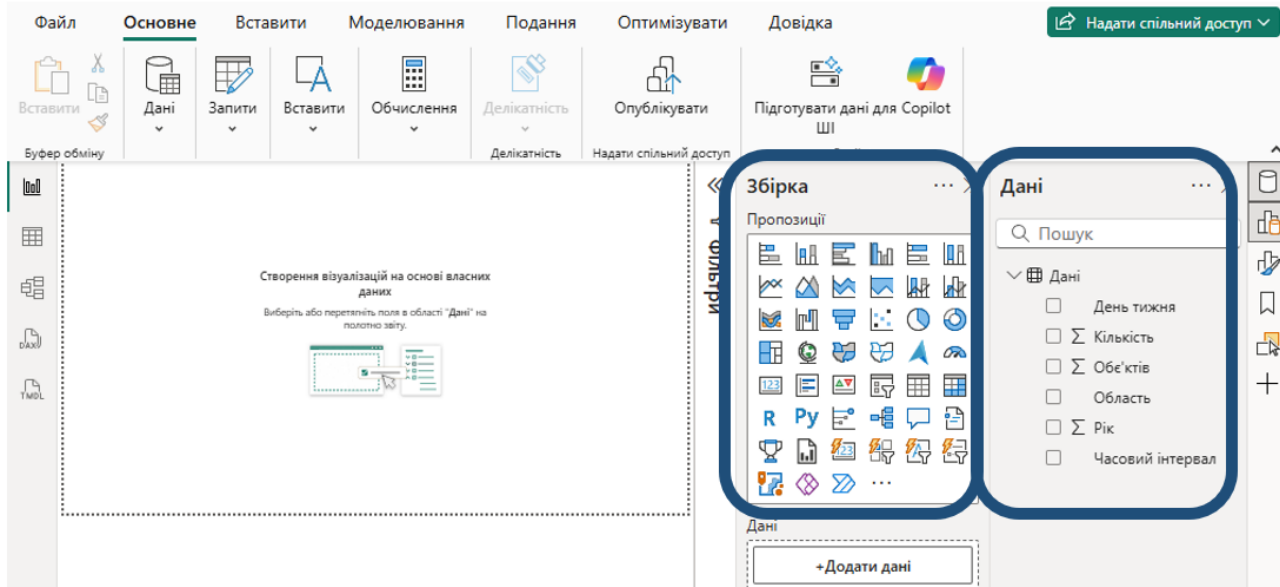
Файл Основне Вставити Моделювання Подання Оптимізувати Довідка

Надати спільний доступ

Вставити
Буфер обміну

Дані

Запити

Вставити

Обчислення

Делікатність
Делікатність

Опублікувати
Надати спільний доступ

Підготувати дані для ШІ

Copilot

DAX

TMDL

Створення візуалізацій на основі власних даних

Виберіть або перетягніть поля в області "Дані" на полотно звіту.

Фільтри

Збірка

Пропозиції

R Py

...

Дані

+Додати дані

Дані

Пошук

Дані

День тижня

Σ Кількість

Σ Обє'ктів

Область

Σ Рік

Часовий інтервал